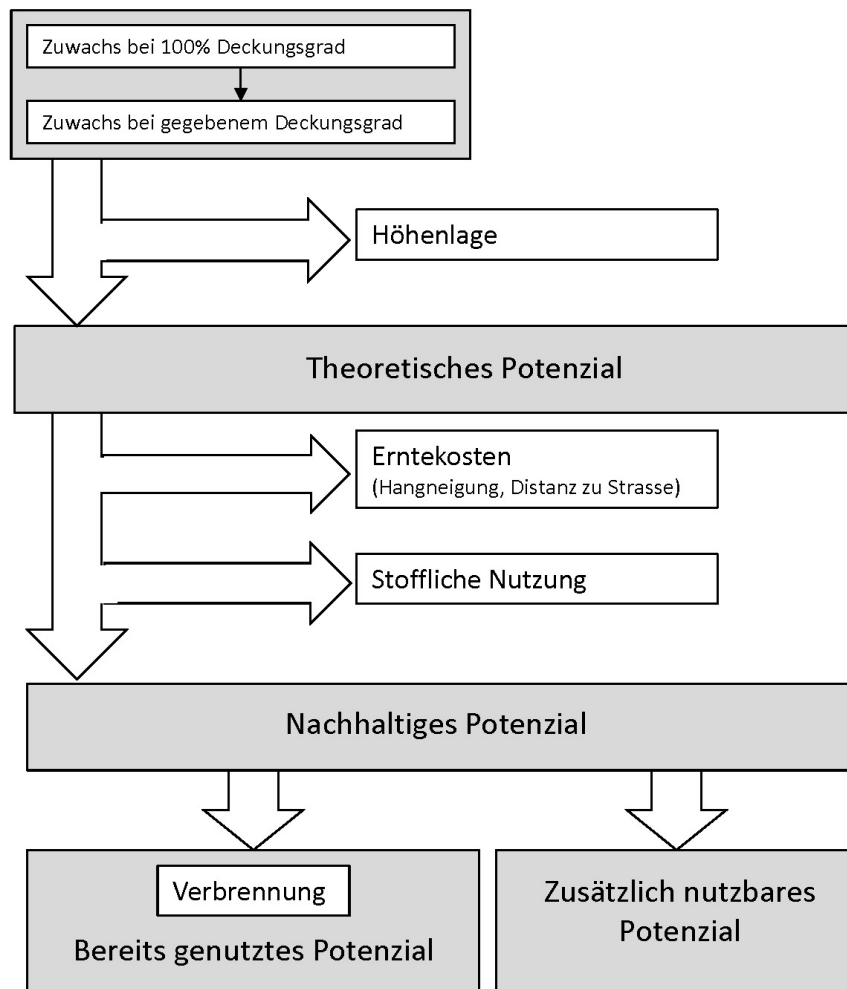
Zuwachs bei 100% Deckungsgrad

Zuwachs bei gegebenem Deckungsgrad

Höhenlage

Theoretisches Potenzial

Erntekosten
(Hangneigung, Distanz zu Strasse)

Stoffliche Nutzung

Nachhaltiges Potenzial

Verbrennung

Bereits genutztes Potenzial

Zusätzlich nutzbares Potenzial